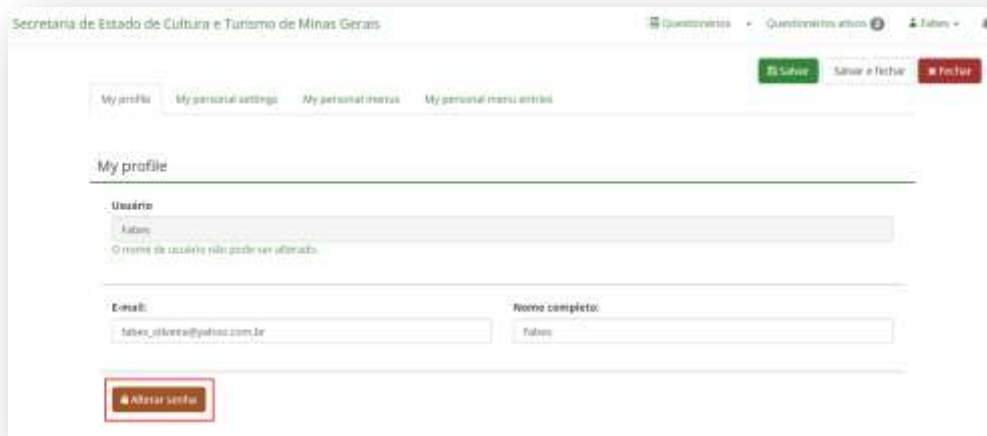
Secretaria de Estado de Cultura e Turismo de Minas Gerais

Questionários ▾ Questionários ativos 0 Fabes ▾

Salvar Salvar e fechar Fechar

My profile My personal settings My personal menus My personal menu entries

My profile

Usuário

Fabes

O nome de usuário não pode ser alterado.

E-mail:

fabes_oliveira@yahoo.com.br

Nome completo:

Fabes

Alterar senha